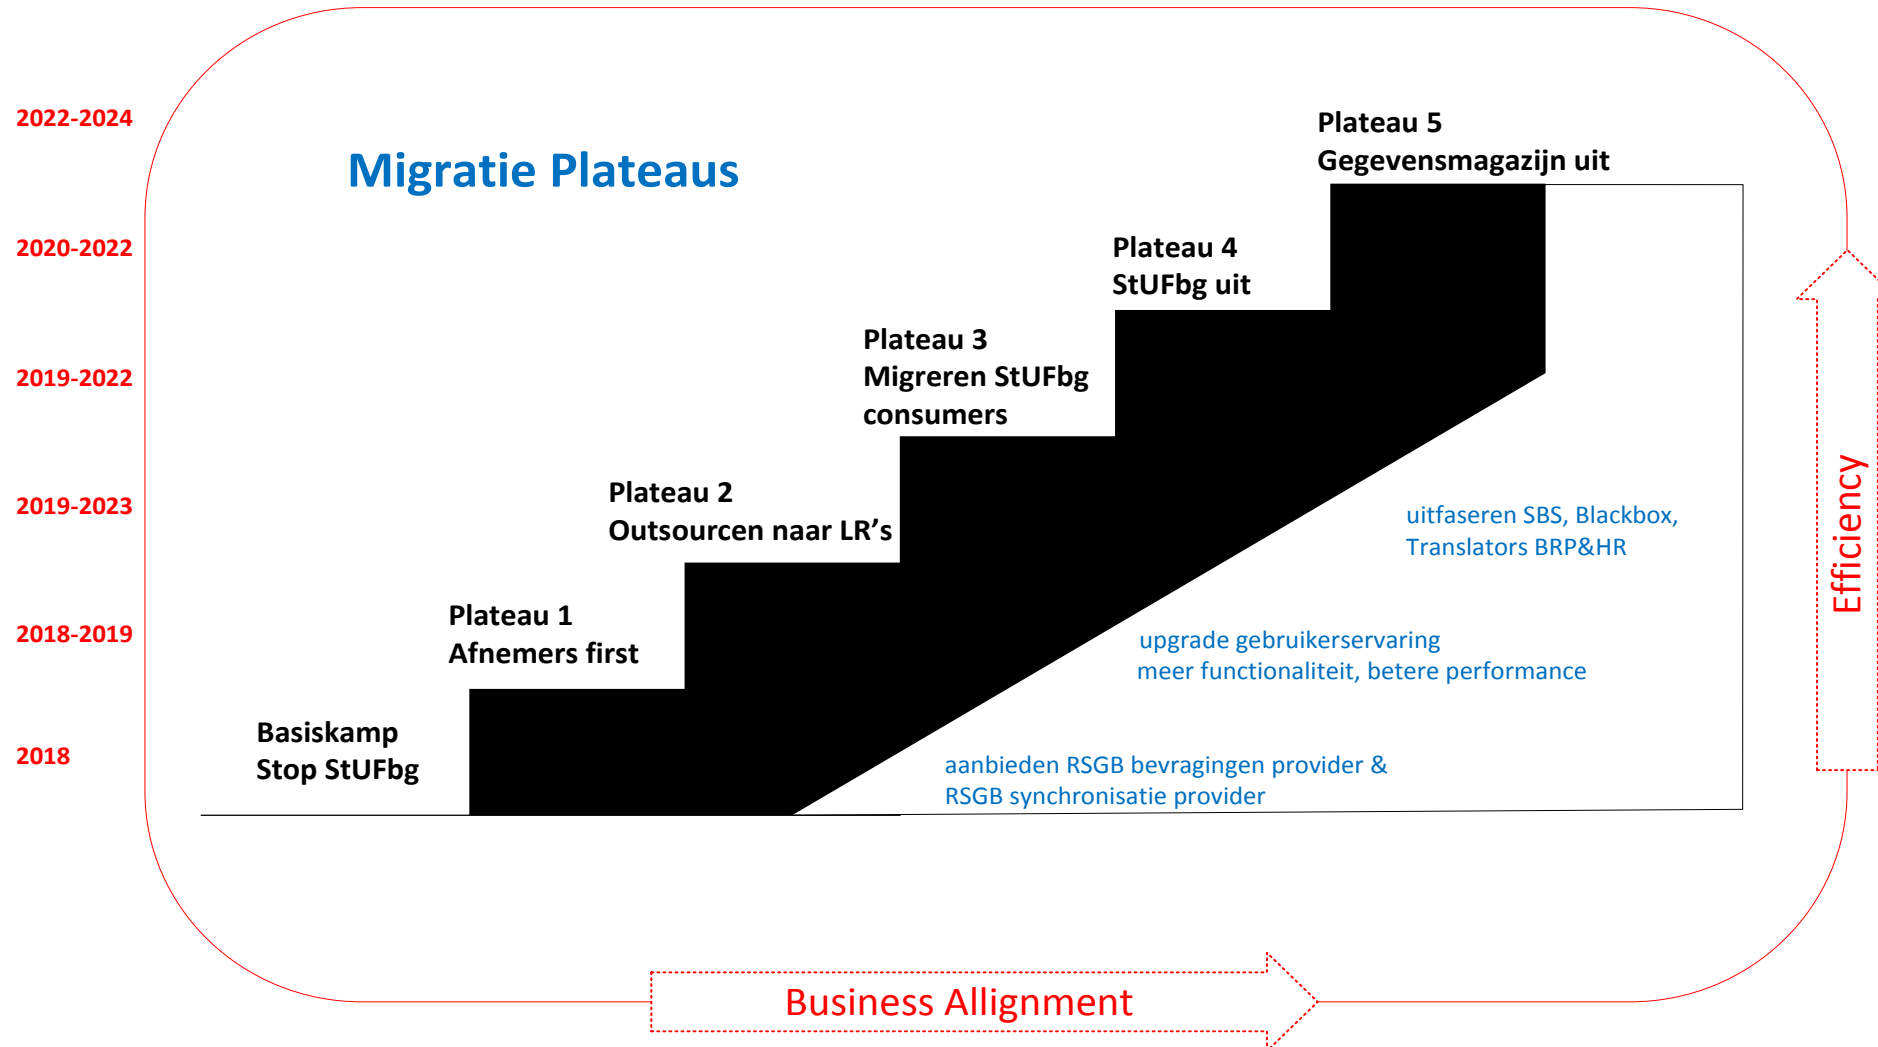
2022-2024

Migratie Plateaus

Plateau 5
Gegevensmagazijn uit

2020-2022

Plateau 4
StUFbg uit

Plateau 3
Migreren StUFbg consumers

2019-2022

2019-2023

Plateau 2
Outsourcen naar LR's

uitfaseren SBS, Blackbox, Translators BRP&HR

Efficiency

2018-2019

Plateau 1
Afnemers first

upgrade gebruikerservaring
meer functionaliteit, betere performance

Basiskamp
Stop StUFbg

2018

aanbieden RSGB bevragingen provider &
RSGB synchronisatie provider

Business Allignment